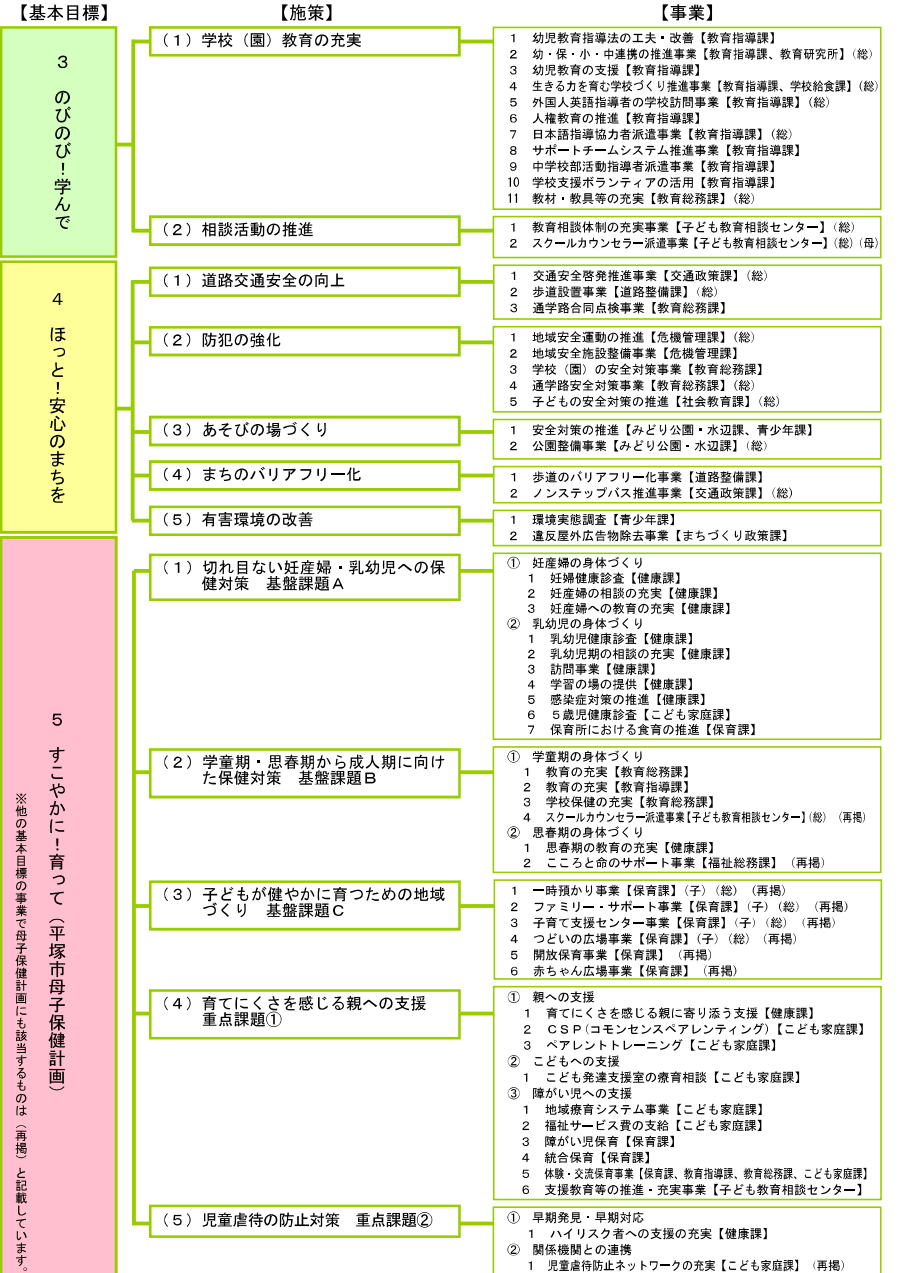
【基本目標】

【施策】

【事業】

３
のびのび！学んで

（１）学校（園）教育の充実

1　幼児教育指導法の工夫・改善【教育指導課】
2　幼・保・小・中連携の推進事業【教育指導課、教育研究所】（総）
3　幼児教育の支援【教育指導課】
4　生きる力を育む学校づくり推進事業【教育指導課、学校給食課】（総）
5　外国人英語指導者の学校訪問事業【教育指導課】（総）
6　人権教育の推進【教育指導課】
7　日本語指導協力者派遣事業【教育指導課】（総）
8　サポートチームシステム推進事業【教育指導課】
9　中学校部活動指導者派遣事業【教育指導課】
10　学校支援ボランティアの活用【教育指導課】
11　教材・教具等の充実【教育総務課】（総）

（２）相談活動の推進

1　教育相談体制の充実事業【子ども教育相談センター】（総）
2　スクールカウンセラー派遣事業【子ども教育相談センター】（総）（母）

４
ほっと！安心のまちを

（１）道路交通安全の向上

1　交通安全啓発推進事業【交通政策課】（総）
2　歩道設置事業【道路整備課】（総）
3　通学路合同点検事業【教育総務課】

（２）防犯の強化

1　地域安全運動の推進【危機管理課】（総）
2　地域安全施設整備事業【危機管理課】
3　学校（園）の安全対策事業【教育総務課】
4　通学路安全対策事業【教育総務課】（総）
5　子どもの安全対策の推進【社会教育課】（総）

（３）あそびの場づくり

1　安全対策の推進【みどり公園・水辺課、青少年課】
2　公園整備事業【みどり公園・水辺課】（総）

（４）まちのバリアフリー化

1　歩道のバリアフリー化事業【道路整備課】
2　ノンステップバス推進事業【交通政策課】（総）

（５）有害環境の改善

1　環境実態調査【青少年課】
2　違反屋外広告物除去事業【まちづくり政策課】

５
すこやかに！育って（平塚市母子保健計画）

※他の基本目標の事業で母子保健計画にも該当するものは（再掲）と記載しています。

（１）切れ目ない妊産婦・乳幼児への保健対策　基盤課題Ａ

①　妊産婦の身体づくり
1　妊婦健康診査【健康課】
2　妊産婦の相談の充実【健康課】
3　妊産婦への教育の充実【健康課】
②　乳幼児の身体づくり
1　乳幼児健康診査【健康課】
2　乳幼児期の相談の充実【健康課】
3　訪問事業【健康課】
4　学習の場の提供【健康課】
5　感染症対策の推進【健康課】
6　５歳児健康診査【こども家庭課】
7　保育所における食育の推進【保育課】

（２）学童期・思春期から成人期に向けた保健対策　基盤課題Ｂ

①　学童期の身体づくり
1　教育の充実【教育総務課】
2　教育の充実【教育指導課】
3　学校保健の充実【教育総務課】
4　スクールカウンセラー派遣事業【子ども教育相談センター】（総）（再掲）
②　思春期の身体づくり
1　思春期の教育の充実【健康課】
2　こころと命のサポート事業【福祉総務課】（再掲）

（３）子どもが健やかに育つための地域づくり　基盤課題Ｃ

1　一時預かり事業【保育課】（子）（総）（再掲）
2　ファミリー・サポート事業【保育課】（子）（総）（再掲）
3　子育て支援センター事業【保育課】（子）（総）（再掲）
4　つどいの広場事業【保育課】（子）（総）（再掲）
5　開放保育事業【保育課】（再掲）
6　赤ちゃん広場事業【保育課】（再掲）

（４）育てにくさを感じる親への支援　重点課題①

①　親への支援
1　育てにくさを感じる親に寄り添う支援【健康課】
2　ＣＳＰ（コモンセンスペアレンティング）【こども家庭課】
3　ペアレントトレーニング【こども家庭課】
②　こどもへの支援
1　こども発達支援室の療育相談【こども家庭課】
③　障がい児への支援
1　地域療育システム事業【こども家庭課】
2　福祉サービス費の支給【こども家庭課】
3　障がい児保育【保育課】
4　統合保育【保育課】
5　体験・交流保育事業【保育課、教育指導課、教育総務課、こども家庭課】
6　支援教育等の推進・充実事業【子ども教育相談センター】

（５）児童虐待の防止対策　重点課題②

①　早期発見・早期対応
1　ハイリスク者への支援の充実【健康課】
②　関係機関との連携
1　児童虐待防止ネットワークの充実【こども家庭課】（再掲）